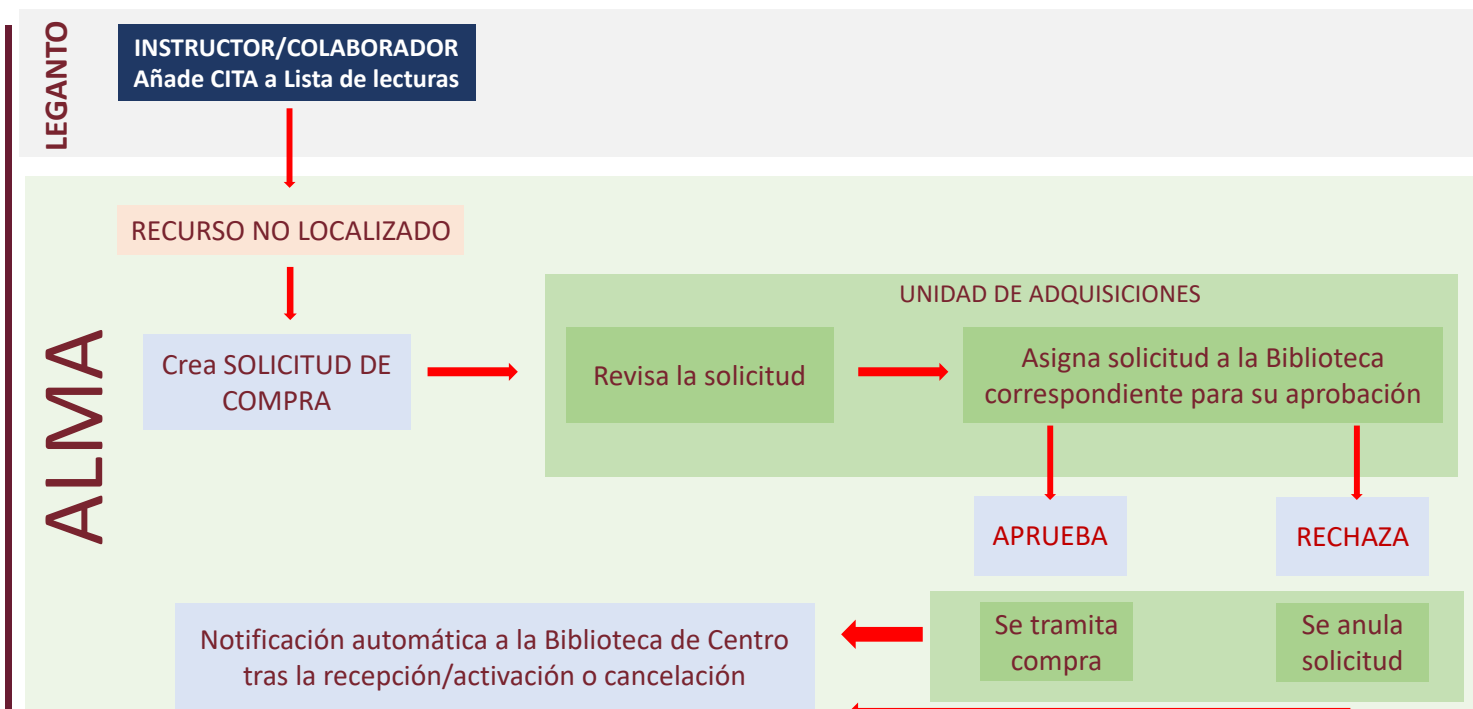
LEGANTO

INSTRUCTOR/COLABORADOR
Añade CITA a Lista de lecturas

ALMA

RECURSO NO LOCALIZADO

Crea SOLICITUD DE COMPRA

UNIDAD DE ADQUISICIONES

Revisa la solicitud

Asigna solicitud a la Biblioteca correspondiente para su aprobación

APRUEBA

RECHAZA

Notificación automática a la Biblioteca de Centro tras la recepción/activación o cancelación

Se tramita compra

Se anula solicitud